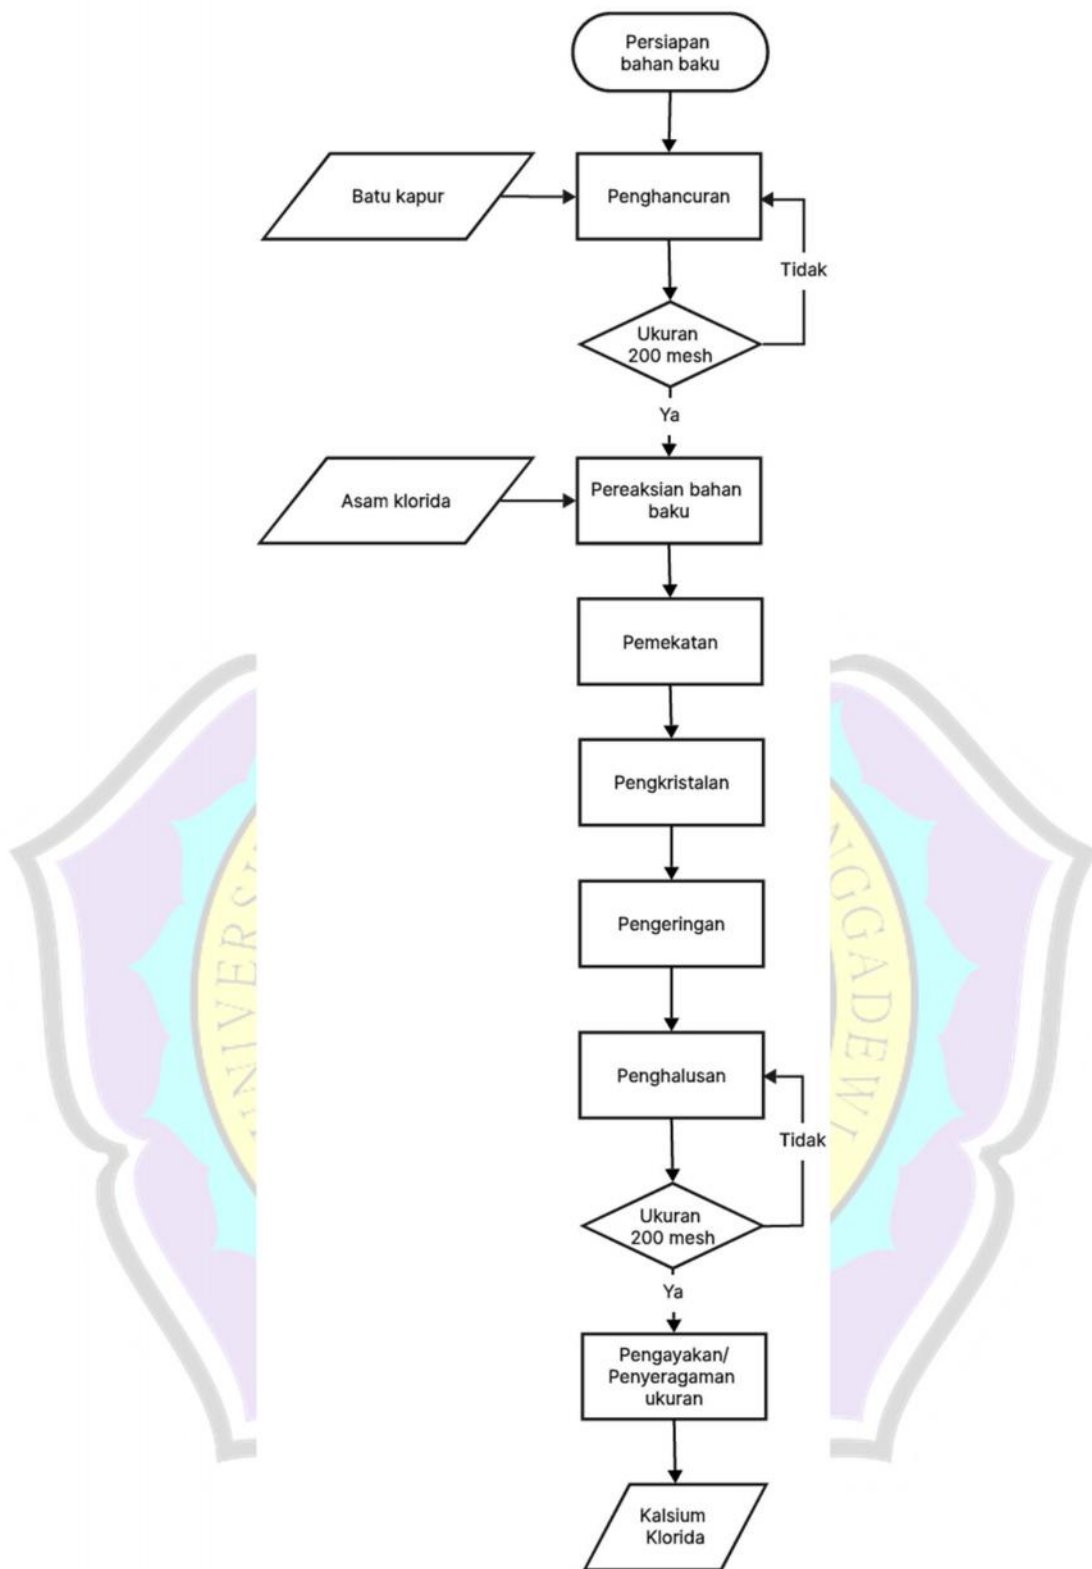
Persiapan bahan baku

Batu kapur

Penghancuran

Tidak

Ukuran 200 mesh

Ya

Asam klorida

Pereaksian bahan baku

Pemekatan

Pengkristalan

Pengeringan

Penghalusan

Tidak

Ukuran 200 mesh

Ya

Pengayakan/ Penyeragaman ukuran

Kalsium Klorida